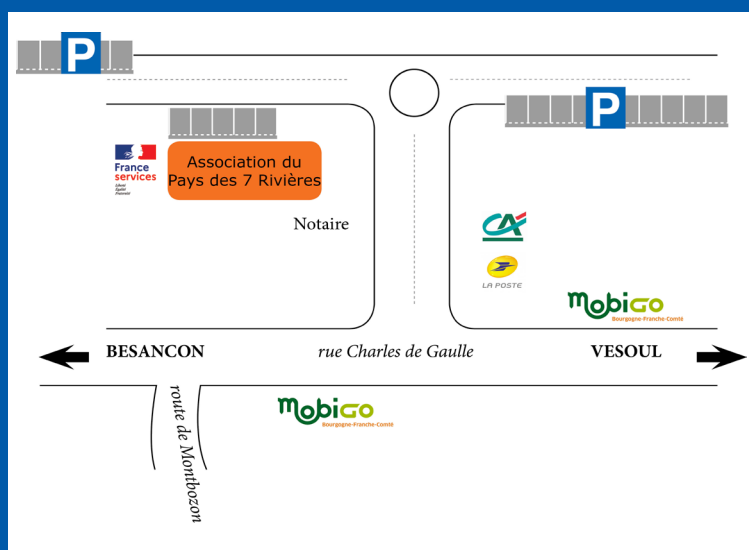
P

P

France services
Liberté Égalité Fraternité

Association du Pays des 7 Rivières

Notaire

CA

LA POSTE

MobiGO
Bourgogne-Franche-Comté

BESANCON

rue Charles de Gaulle

VESOUL

route de Montbozon

MobiGO
Bourgogne-Franche-Comté